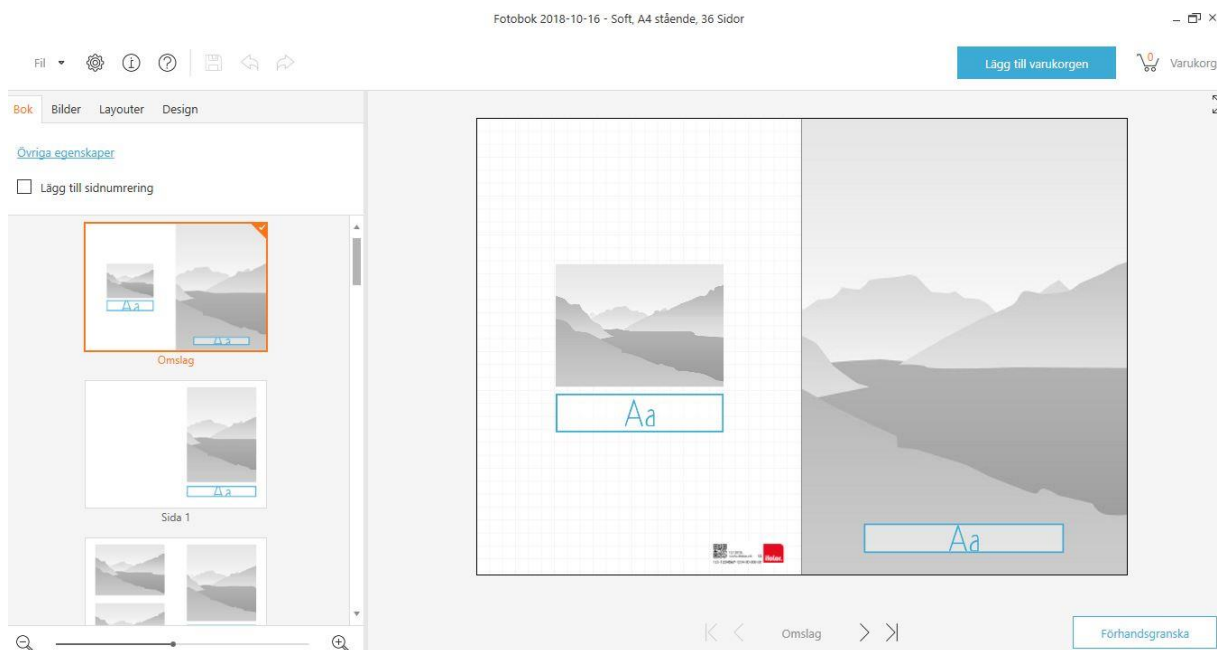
Fotobok 2018-10-16 - Soft, A4 stående, 36 Sidor

Fil

Lägg till varukorgen

0

Varukorg

Bok Bilder Layouter Design

Övriga egenskaper

Lägg till sidnumrering

Aa

Aa

Omslag

Aa

Sida 1

Aa

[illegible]

Aa

Omslag

Förhandsgranska